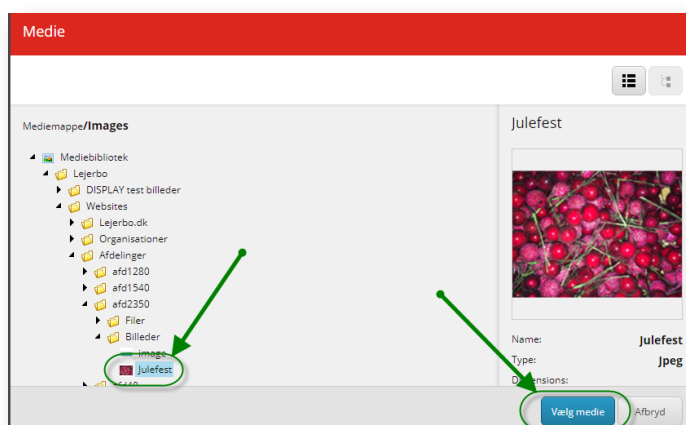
Medie

Mediemappe/Images

Mediebibliotek
Lejerbo
DISPLAY test billeder
Websites
Lejerbo.dk
Organisationer
Afdelinger
afd1280
afd1540
afd2350
Filer
Billeder
Image
Julefest
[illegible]

Julefest

Name: Julefest
Type: Jpeg
Dimensions:

Vælg medie
Afbryd